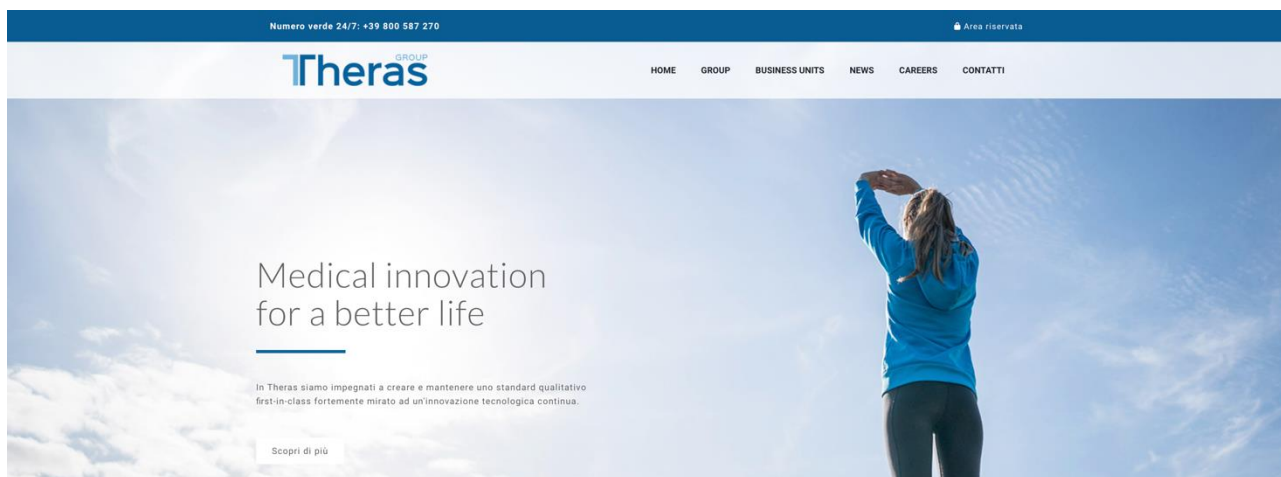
Numero verde 24/7: +39 800 587 270

Area riservata

Theras GROUP

HOME GROUP BUSINESS UNITS NEWS CAREERS CONTATTI

Medical innovation for a better life

In Theras siamo impegnati a creare e mantenere uno standard qualitativo first-in-class fortemente mirato ad un'innovazione tecnologica continua.

Scopri di più